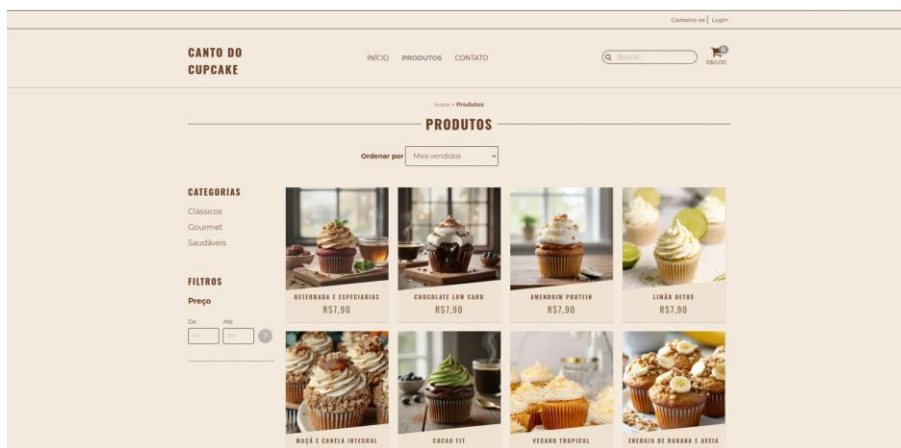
Cadastre-se | Login

CANTO DO CUPCAKE

INÍCIO PRODUTOS CONTATO

Buscar

0

R$0,00

Início > Produtos

PRODUTOS

Ordenar por Mais vendidos

CATEGORIAS

Clássicos

Gourmet

Saudáveis

FILTROS

Preço

De Até

BETERRABA E ESPECIARIAS
R$7,90

CHOCOLATE LOW CARB
R$7,90

AMENDOIM PROTEIN
R$7,90

LIMÃO DETOX
R$7,90

MAÇÃ E CANELA INTEGRAL

CACAU FIT

VEGANO TROPICAL

ENERGIA DE BANANA E AVEIA